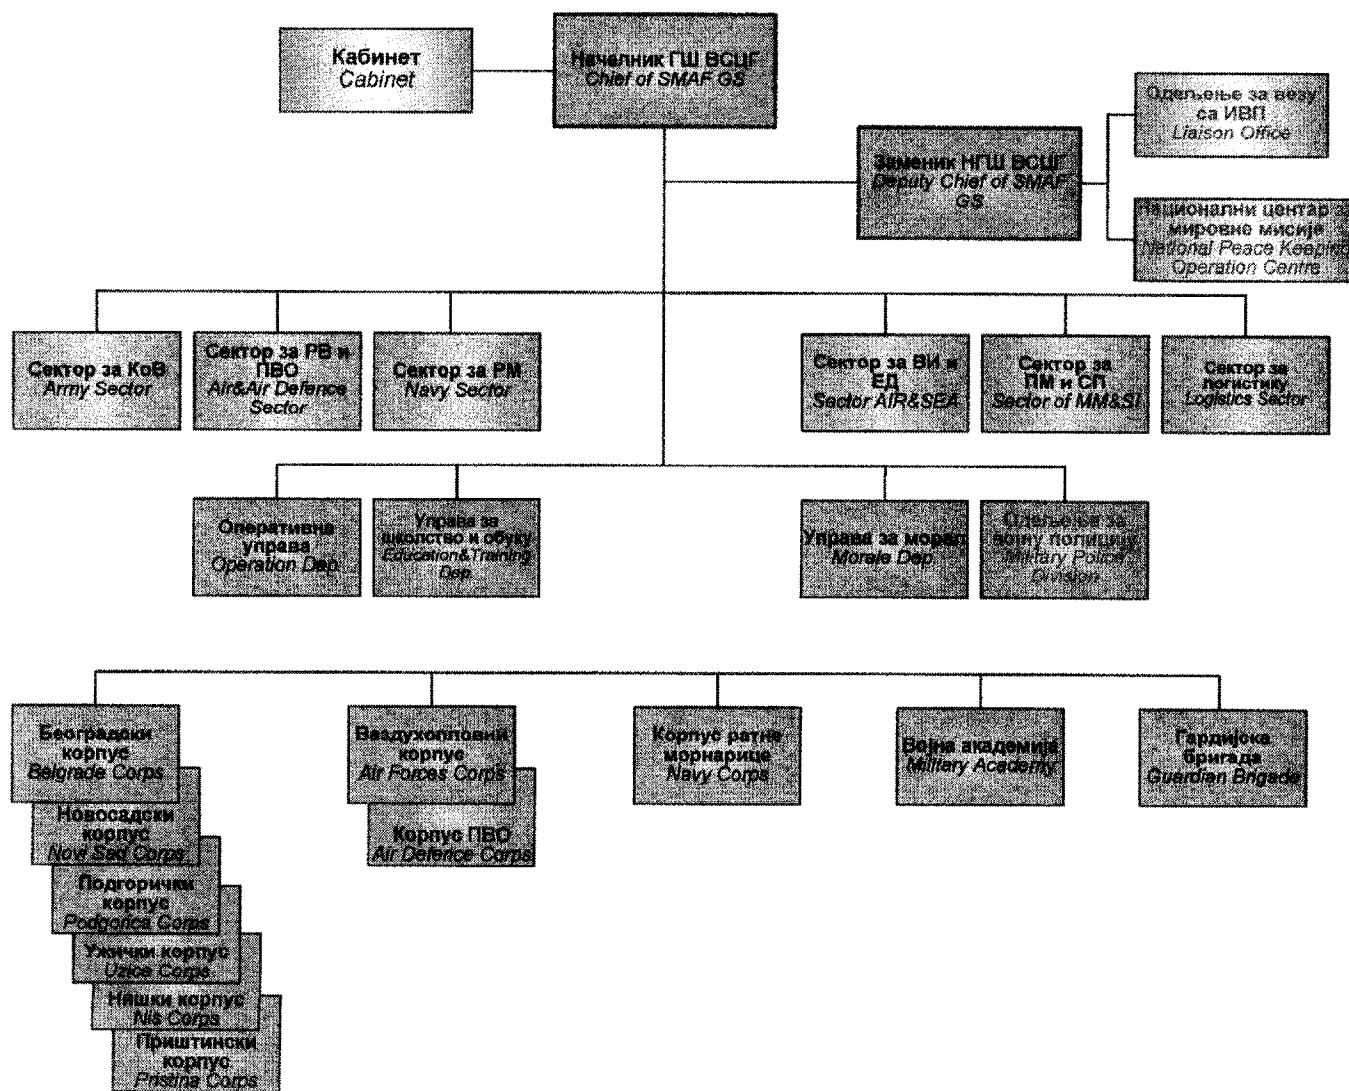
Кабинет
Cabinet

Начелник ГШ ВСЦГ
Chief of SMAF GS

Одељење за везу са ИВП
Liaison Office

Заменик НГШ ВСЦГ
Deputy Chief of SMAF GS

Национални центар за мировне мисије
National Peace Keepin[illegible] Operation Centre

Сектор за КоВ
Army Sector

Сектор за РВ и ПВО
Air&Air Defence Sector

Сектор за РМ
Navy Sector

Сектор за ВИ и ЕД
Sector AIR&SBA

Сектор за ПМ и СП
Sector of MM&SI

Сектор за логистику
Logistics Sector

Оперативна управа
Operation Dep

Управа за школство и обуку
Education&Training Dep

Управа за морал
Morale Dep

Одељење за војну полицију
Military Police Division

Београдски корпус
Belgrade Corps

Новосадски корпус
Novi Sad Corps

Подгорички корпус
Podgorica Corps

Ужички корпус
Uzice Corps

Нишки корпус
Nis Corps

Приштински корпус
Pristina Corps

Ваздухопловни корпус
Air Forces Corps

Корпус ПВО
Air Defence Corps

Корпус ратне морнарице
Navy Corps

Војна академија
Military Academy

Гардијска бригада
Guardian Brigade